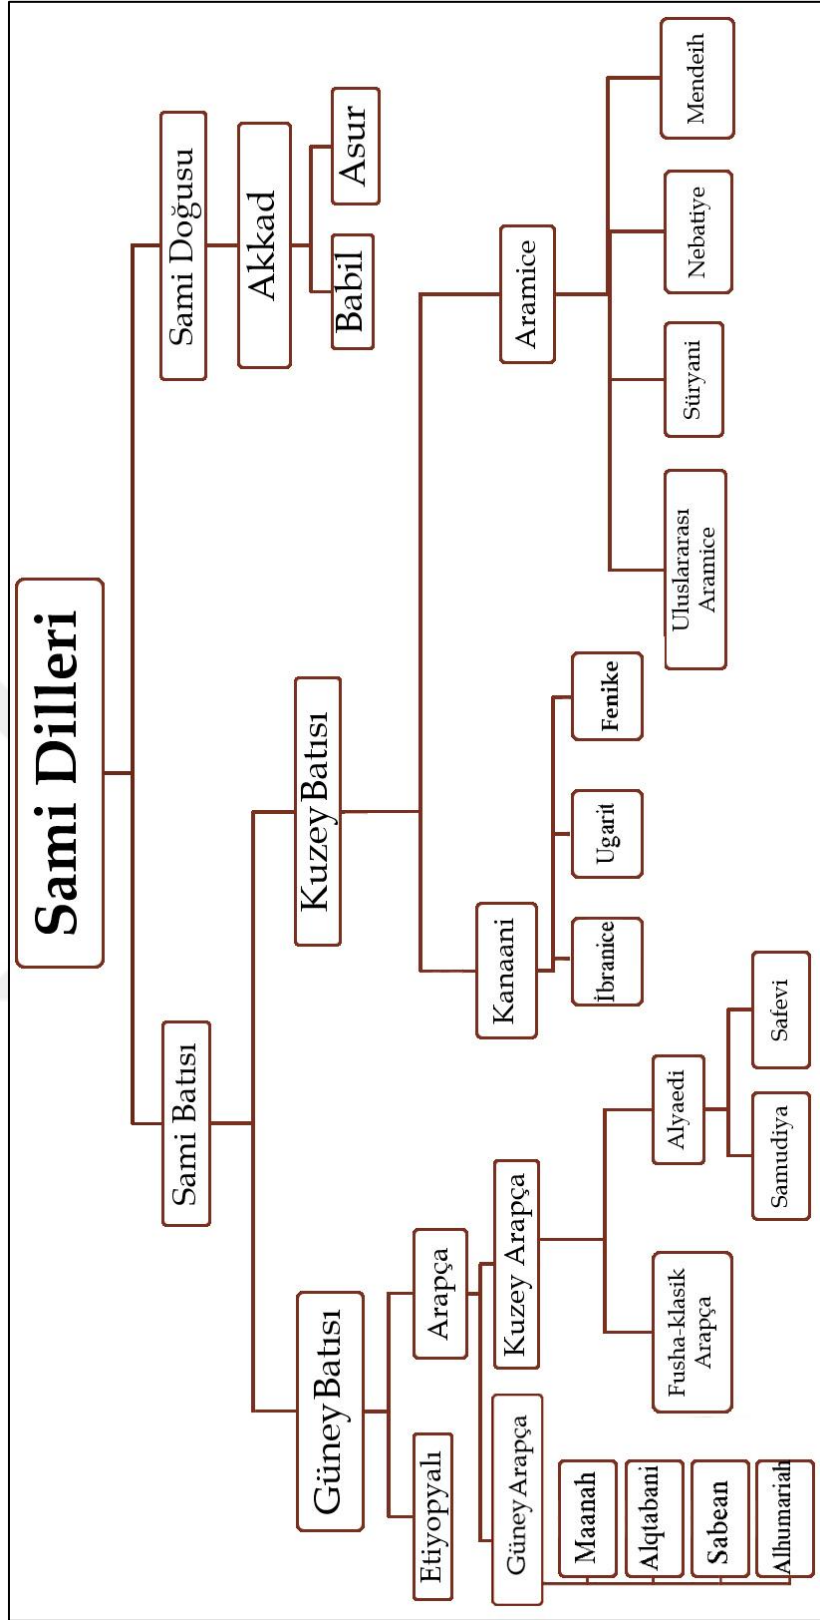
Sami Dilleri

Sami Doğusu

Akkad

Babil

Asur

Sami Batısı

Kuzey Batısı

Aramice

Uluslararası Aramice

Süryani

Nebatiye

Mendeih

Kanaani

İbranice

Ugarit

Fenike

Güney Batısı

Etiyopyalı

Arapça

Kuzey Arapça

Fusha-klasik Arapça

Alyaedi

Samudiya

Safevi

Güney Arapça

Maanah

Alqtabani

Sabean

Alhumariah